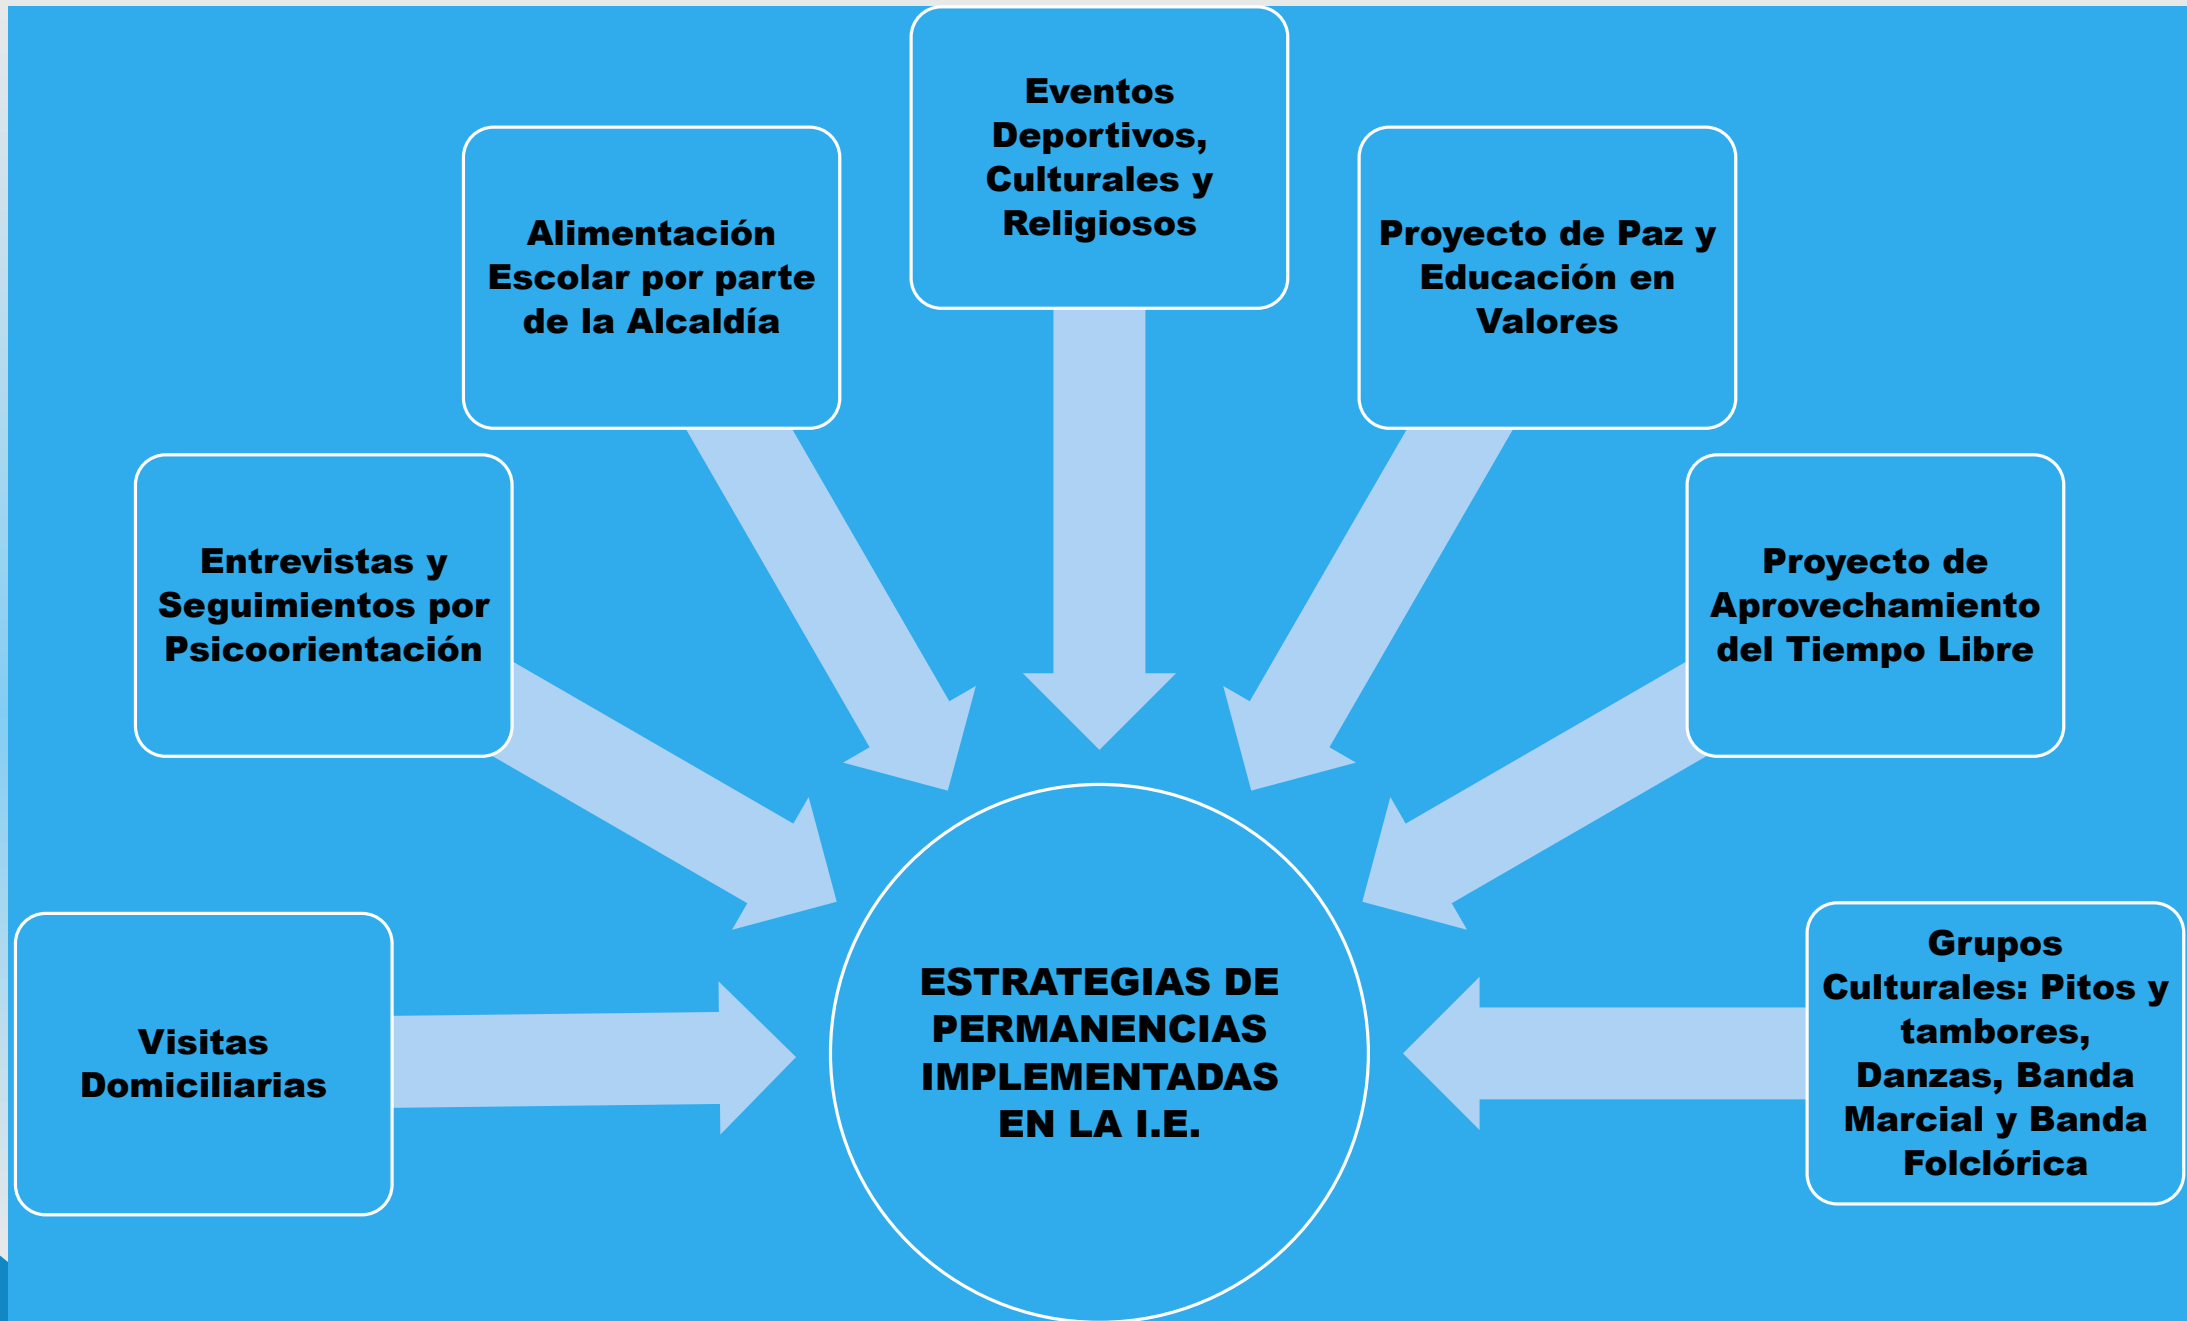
Eventos Deportivos, Culturales y Religiosos

Alimentación Escolar por parte de la Alcaldía

Proyecto de Paz y Educación en Valores

Entrevistas y Seguimientos por Psicoorientación

Proyecto de Aprovechamiento del Tiempo Libre

Visitas Domiciliarias

ESTRATEGIAS DE PERMANENCIAS IMPLEMENTADAS EN LA I.E.

Grupos Culturales: Pitos y tambores, Danzas, Banda Marcial y Banda Folclórica